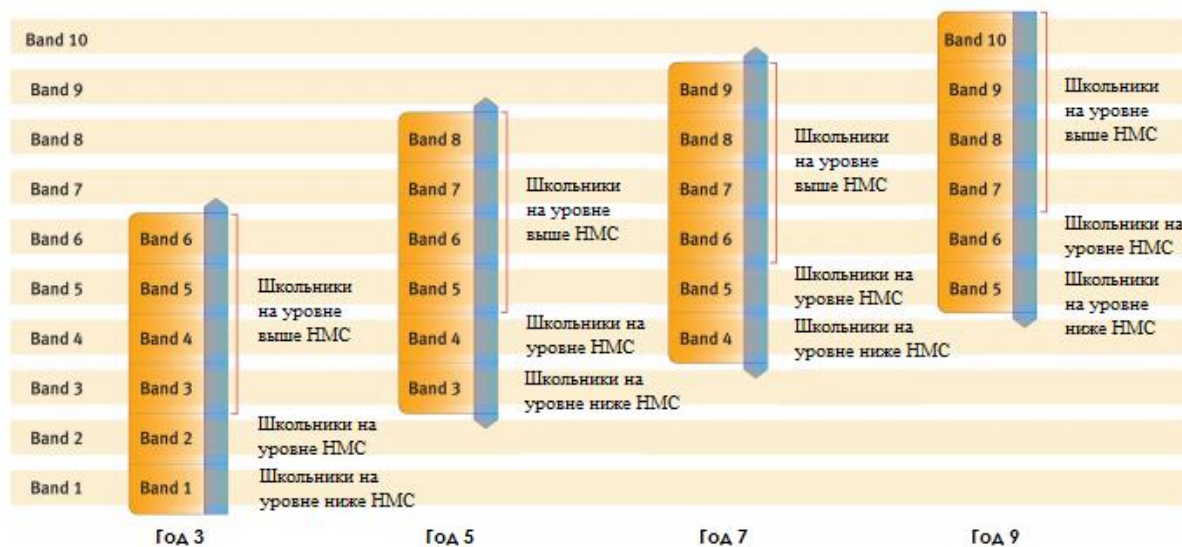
Band 10
Band 9
Band 8
Band 7
Band 6
Band 5
Band 4
Band 3
Band 2
Band 1

Band 6
Band 5
Band 4
Band 3
Band 2
Band 1

Школьники на уровне выше НМС
Школьники на уровне НМС
Школьники на уровне ниже НМС

Год 3

Band 8
Band 7
Band 6
Band 5
Band 4
Band 3

Школьники на уровне выше НМС
Школьники на уровне НМС
Школьники на уровне ниже НМС

Год 5

Band 9
Band 8
Band 7
Band 6
Band 5
Band 4

Школьники на уровне выше НМС
Школьники на уровне НМС
Школьники на уровне ниже НМС

Год 7

Band 10
Band 9
Band 8
Band 7
Band 6
Band 5

Школьники на уровне выше НМС
Школьники на уровне НМС
Школьники на уровне ниже НМС

Год 9